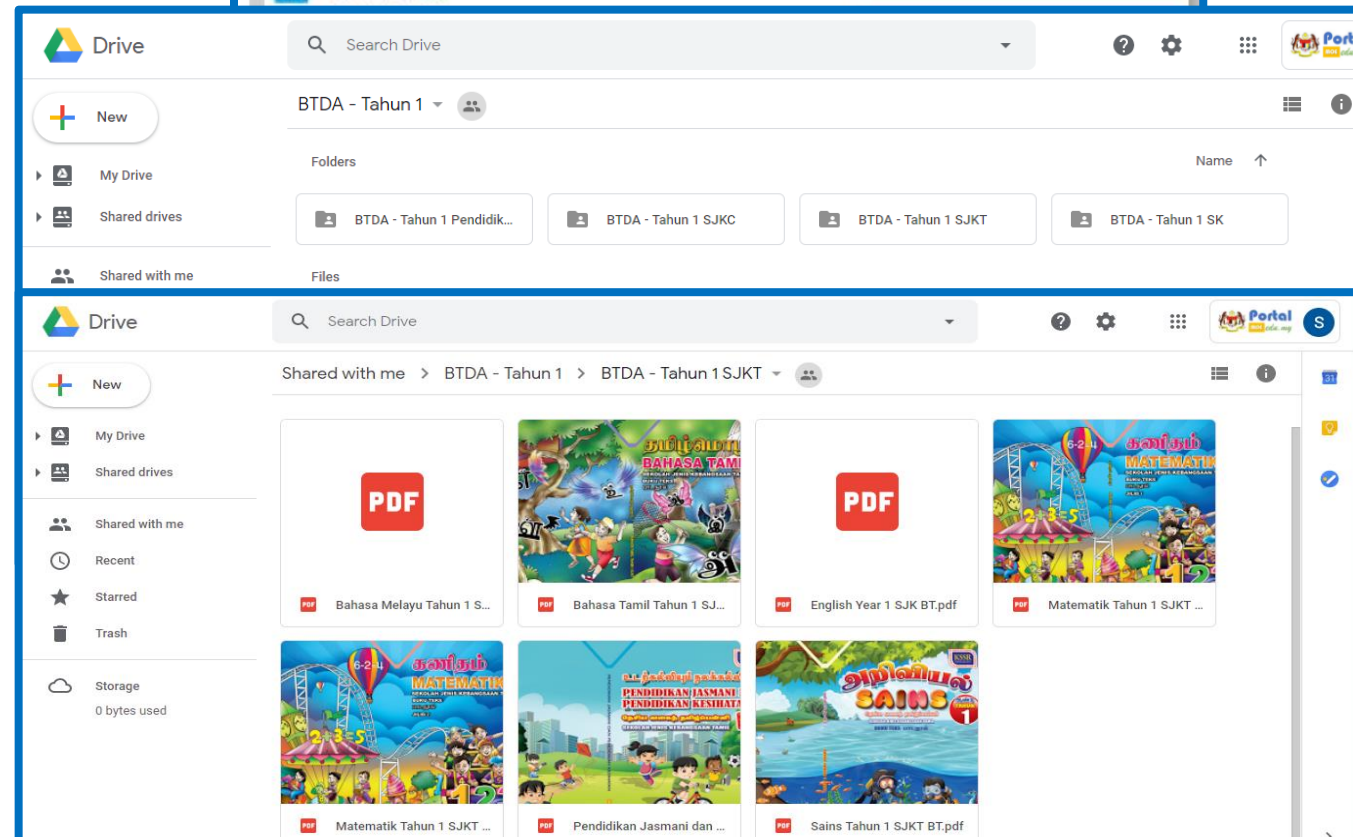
Drive

Search Drive

Port

New

BTDA - Tahun 1

My Drive

Shared drives

Shared with me

Folders

Name

BTDA - Tahun 1 Pendidik...

BTDA - Tahun 1 SJKC

BTDA - Tahun 1 SJKT

BTDA - Tahun 1 SK

Files

Drive

Search Drive

Portal

S

New

Shared with me > BTDA - Tahun 1 > BTDA - Tahun 1 SJKT

My Drive

Shared drives

Shared with me

Recent

Starred

Trash

Storage

0 bytes used

PDF

Bahasa Melayu Tahun 1 S...

BAHASA TAMIL

Bahasa Tamil Tahun 1 SJ...

PDF

English Year 1 SJK BT.pdf

MATEMATIK

Matematik Tahun 1 SJKT ...

MATEMATIK

Matematik Tahun 1 SJKT ...

PENDIDIKAN JASMANI PENDIDIKAN KESIHATAN

Pendidikan Jasmani dan ...

SAINS

Sains Tahun 1 SJKT BT.pdf